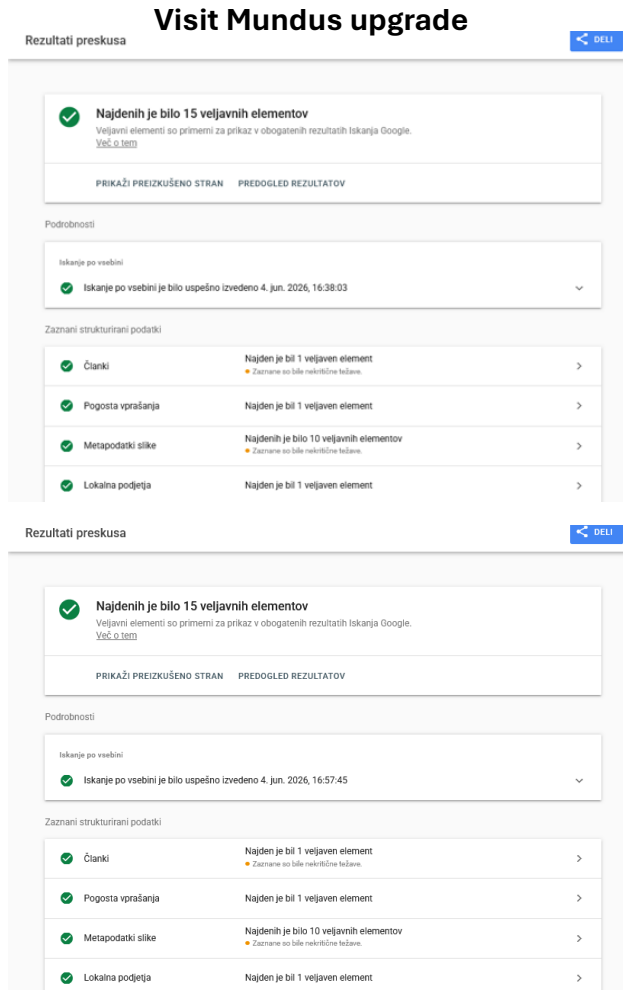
Visit Mundus upgrade

Rezultati preskusa

DELI

Najdenih je bilo 15 veljavnih elementov

Veljavni elementi so primerni za prikaz v obogatenih rezultatih Iskanja Google.
Več o tem

PRIKAŽI PREIZKUŠENO STRAN PREDOGLED REZULTATOV

Podrobnosti

Iskanje po vsebini

Iskanje po vsebini je bilo uspešno izvedeno 4. jun. 2026, 16:38:03

Zaznani strukturirani podatki

| | |
|---|---|
| Članki | Najden je bil 1 veljaven element<br>Zaznane so bile nekritične težave. |
| Pogosta vprašanja | Najden je bil 1 veljaven element |
| Metapodatki slike | Najdenih je bilo 10 veljavnih elementov<br>Zaznane so bile nekritične težave. |
| Lokalna podjetja | Najden je bil 1 veljaven element |

Rezultati preskusa

DELI

Najdenih je bilo 15 veljavnih elementov

Veljavni elementi so primerni za prikaz v obogatenih rezultatih Iskanja Google.
Več o tem

PRIKAŽI PREIZKUŠENO STRAN PREDOGLED REZULTATOV

Podrobnosti

Iskanje po vsebini

Iskanje po vsebini je bilo uspešno izvedeno 4. jun. 2026, 16:57:45

Zaznani strukturirani podatki

| | |
|---|---|
| Članki | Najden je bil 1 veljaven element<br>Zaznane so bile nekritične težave. |
| Pogosta vprašanja | Najden je bil 1 veljaven element |
| Metapodatki slike | Najdenih je bilo 10 veljavnih elementov<br>Zaznane so bile nekritične težave. |
| Lokalna podjetja | Najden je bil 1 veljaven element |